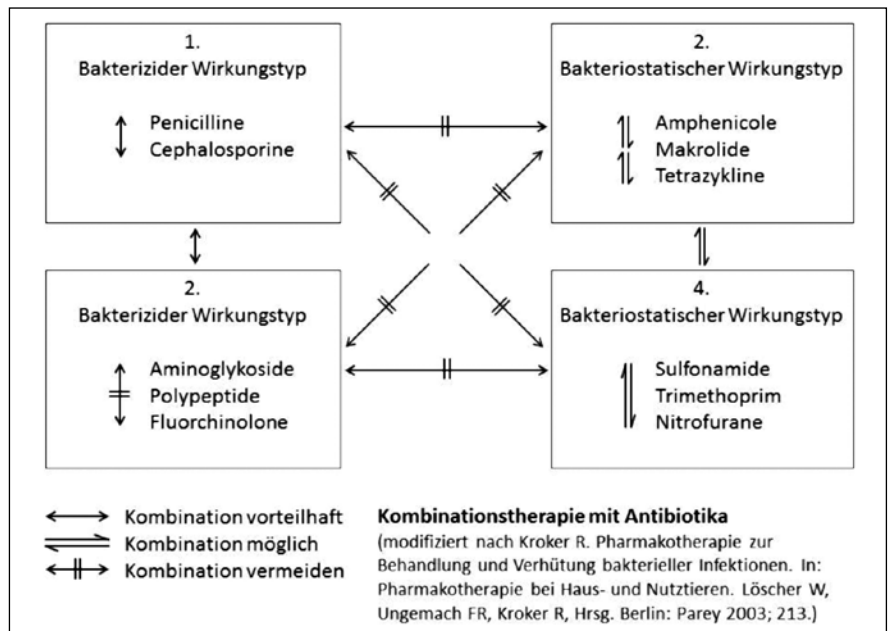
1.
Bakterizider Wirkungstyp

Penicilline
Cephalosporine

2.
Bakteriostatischer Wirkungstyp

Amphenicole
Makrolide
Tetrazykline

2.
Bakterizider Wirkungstyp

Aminoglykoside
Polypeptide
Fluorchinolone

4.
Bakteriostatischer Wirkungstyp

Sulfonamide
Trimethoprim
Nitrofurane

Kombination vorteilhaft
Kombination möglich
Kombination vermeiden

**Kombinationstherapie mit Antibiotika**
(modifiziert nach Kroker R. Pharmakotherapie zur Behandlung und Verhütung bakterieller Infektionen. In: Pharmakotherapie bei Haus- und Nutztieren. Löscher W, Ungemach FR, Kroker R, Hrsg. Berlin: Parey 2003; 213.)